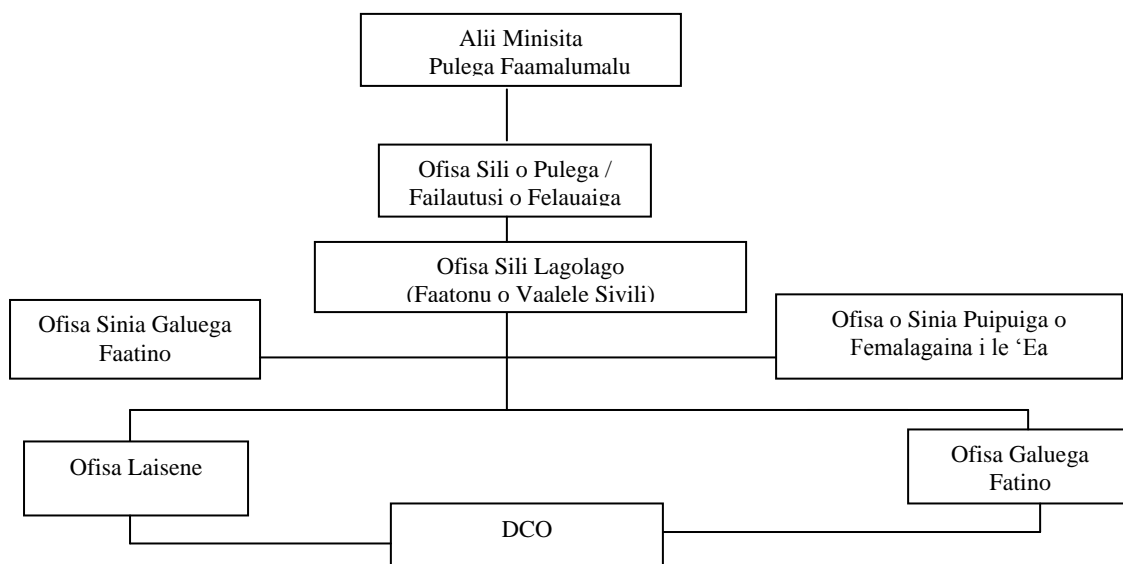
Alii Minisita
Pulega Faamalumalu

Ofisa Sili o Pulega /
Failautusi o Felauaiga

Ofisa Sili Lagolago
(Faatonu o Vaalele Sivili)

Ofisa Sinia Galuega
Faatino

Ofisa o Sinia Puipuiga o
Femalagaina i le 'Ea

Ofisa Laisene

Ofisa Galuega
Fatino

DCO